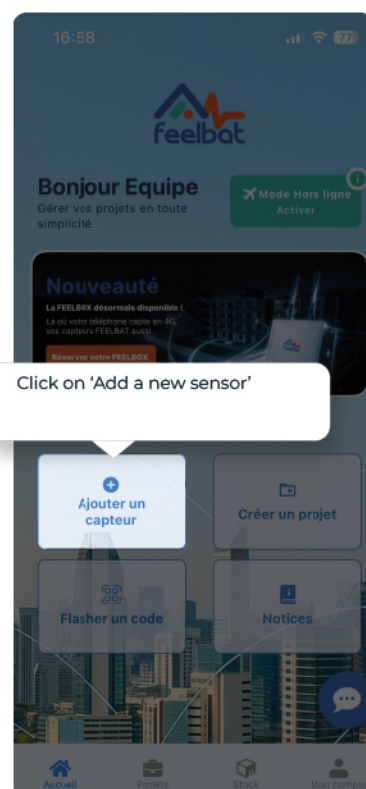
16:58

77

feelbat

Bonjour Equipe
Gérer vos projets en toute simplicité

Mode Hors ligne
Activer

Nouveauté
La FEELBOX désormais disponible !
Là où votre téléphone capte en 4G, vos capteurs FEELBAT aussi

Réservez votre FEELBOX

Click on 'Add a new sensor'

Ajouter un capteur

Créer un projet

Flasher un code

Notices

Accueil
Projets
Stock
Mon compte